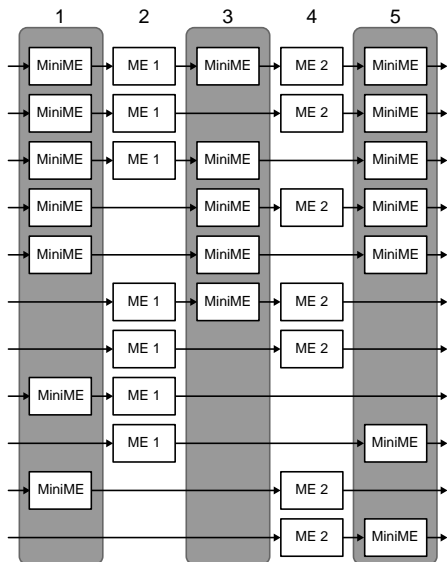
1 2 3 4 5

MiniME ME 1 MiniME ME 2 MiniME
MiniME ME 1 ME 2 MiniME
MiniME ME 1 MiniME MiniME
MiniME MiniME ME 2 MiniME
MiniME MiniME MiniME
ME 1 MiniME ME 2
ME 1 ME 2
MiniME ME 1
ME 1 MiniME
MiniME ME 2
ME 2 MiniME